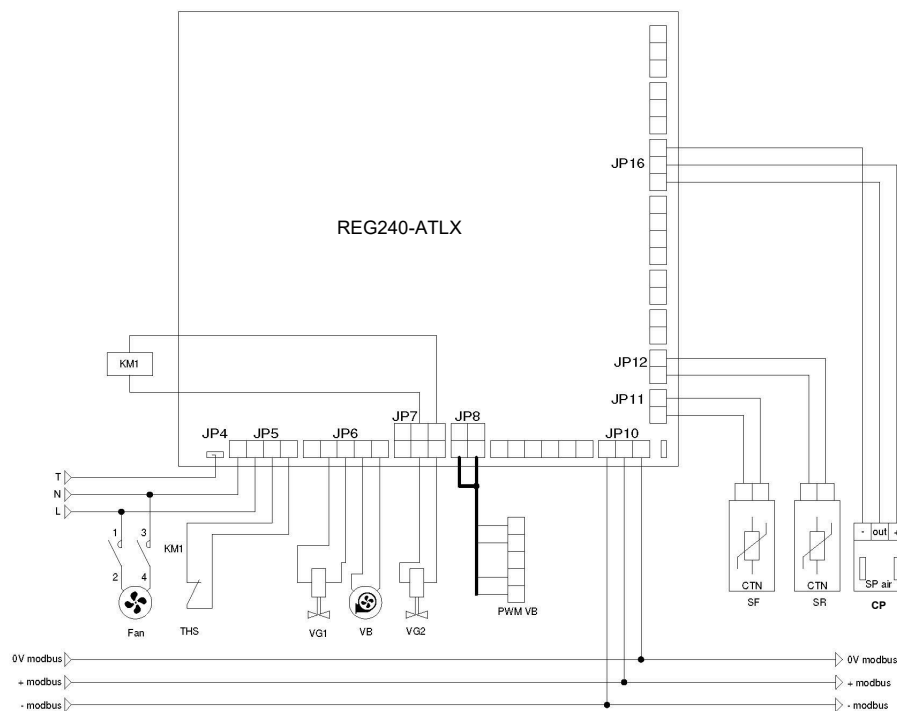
JP16

REG240-ATLX

KM1

JP12

JP11

JP7 JP8

JP4 JP5 JP6 JP10

T

N

L

1 3

KM1

2 4

Fan

THS

VG1

VB

VG2

PWM VB

CTN
SF

CTN
SR

- out +

SP air

CP

0V modbus

+ modbus

- modbus

0V modbus

+ modbus

- modbus